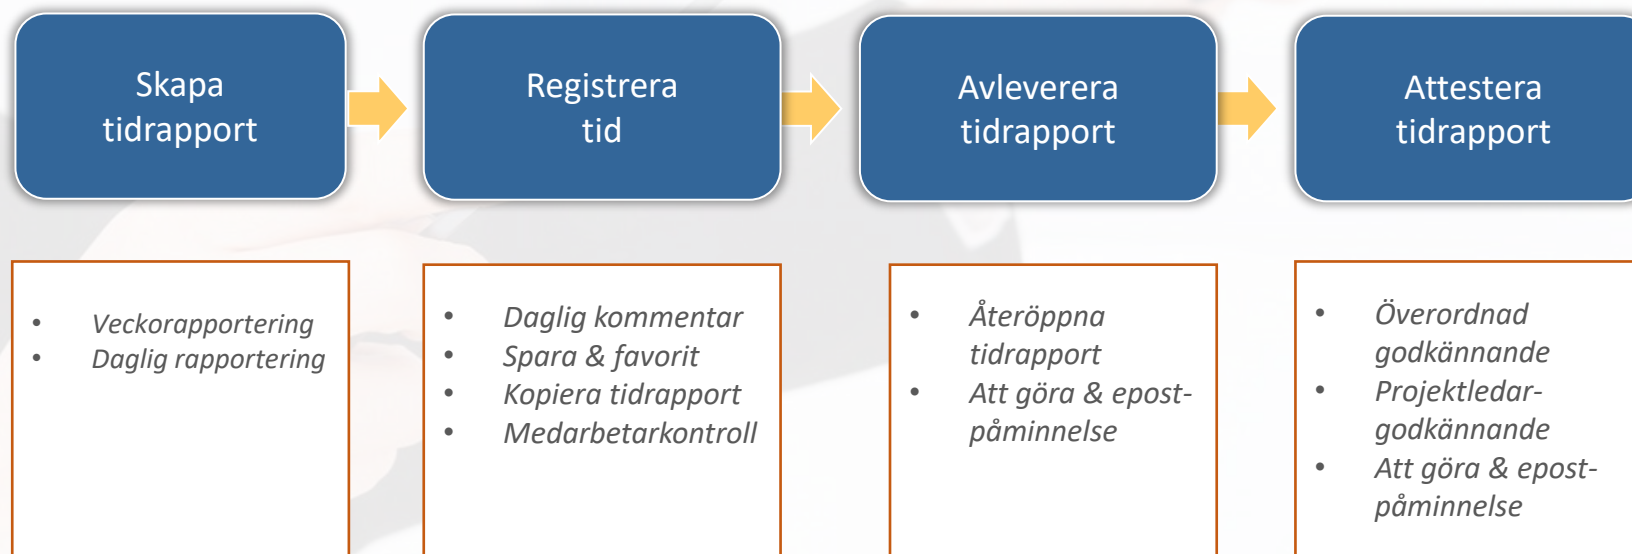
Skapa tidrapport

Registrera tid

Avleverera tidrapport

Attestera tidrapport

- Veckorapportering
- Daglig rapportering

- Daglig kommentar
- Spara & favorit
- Kopiera tidrapport
- Medarbetarkontroll

- Återöppna tidrapport
- Att göra & epost-påminnelse

- Överordnad godkännande
- Projektledar-godkännande
- Att göra & epost-påminnelse